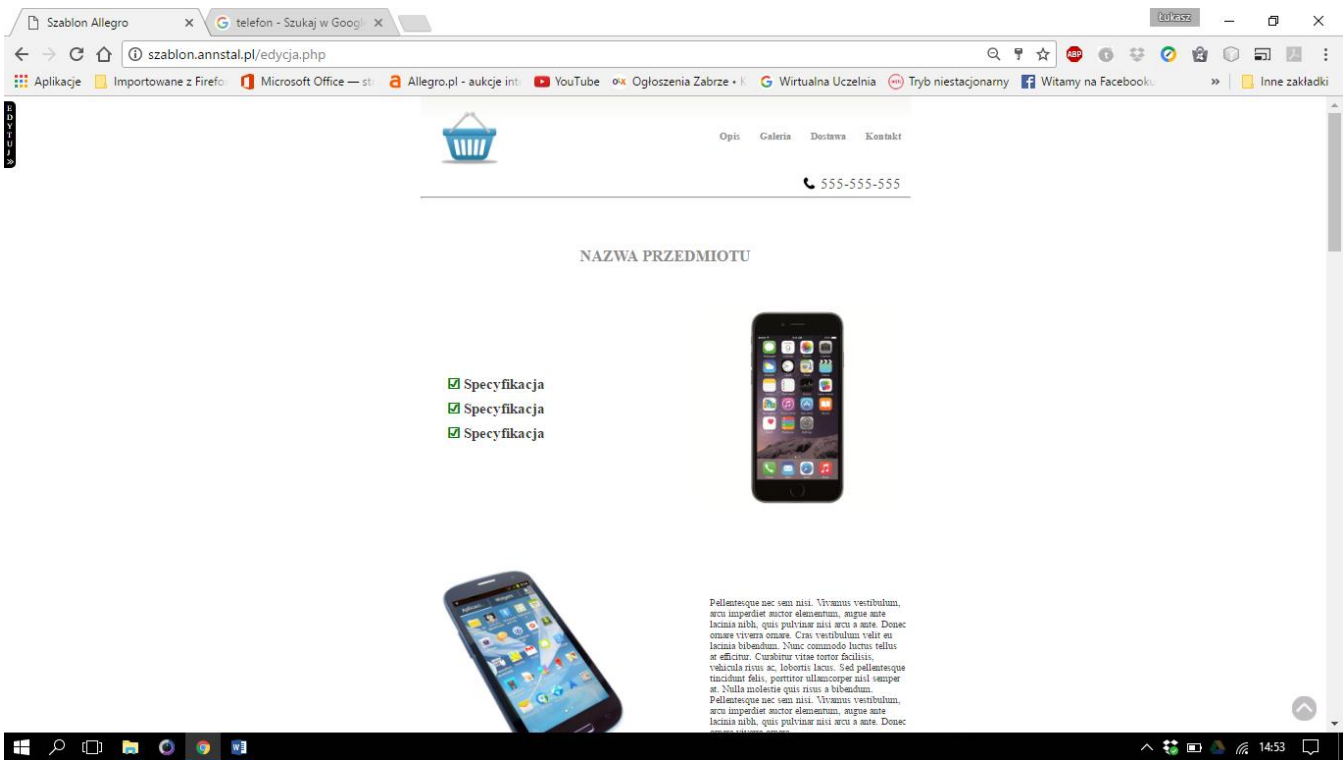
Szablon Allegro ×
telefon - Szukaj w Googl ×
Łukasz
szablon.annstal.pl/edycja.php
Aplikacje | Importowane z Firefo | Microsoft Office — st | Allegro.pl - aukcje int | YouTube | Ogłoszenia Zabrze • K | Wirtualna Uczelnia | Tryb niestacjonarny | Witamy na Facebooku | » | Inne zakładki

EDYTUJ »

Opis Galeria Dostawa Kontakt

555-555-555

NAZWA PRZEDMIOTU

☑ Specyfikacja
☑ Specyfikacja
☑ Specyfikacja

Pellentesque nec sem nisi. Vivamus vestibulum, arcu imperdiet auctor elementum, augue ante lacinia nibh, quis pulvinar nisi arcu a ante. Donec ornare viverra ornare. Cras vestibulum velit eu lacinia bibendum. Nunc commodo luctus tellus at efficitur. Curabitur vitae tortor facilisis, vehicula risus ac, lobortis lacus. Sed pellentesque tincidunt felis, porttitor ullamcorper nisl semper at. Nulla molestie quis risus a bibendum. Pellentesque nec sem nisi. Vivamus vestibulum, arcu imperdiet auctor elementum, augue ante lacinia nibh, quis pulvinar nisi arcu a ante. Donec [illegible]

14:53